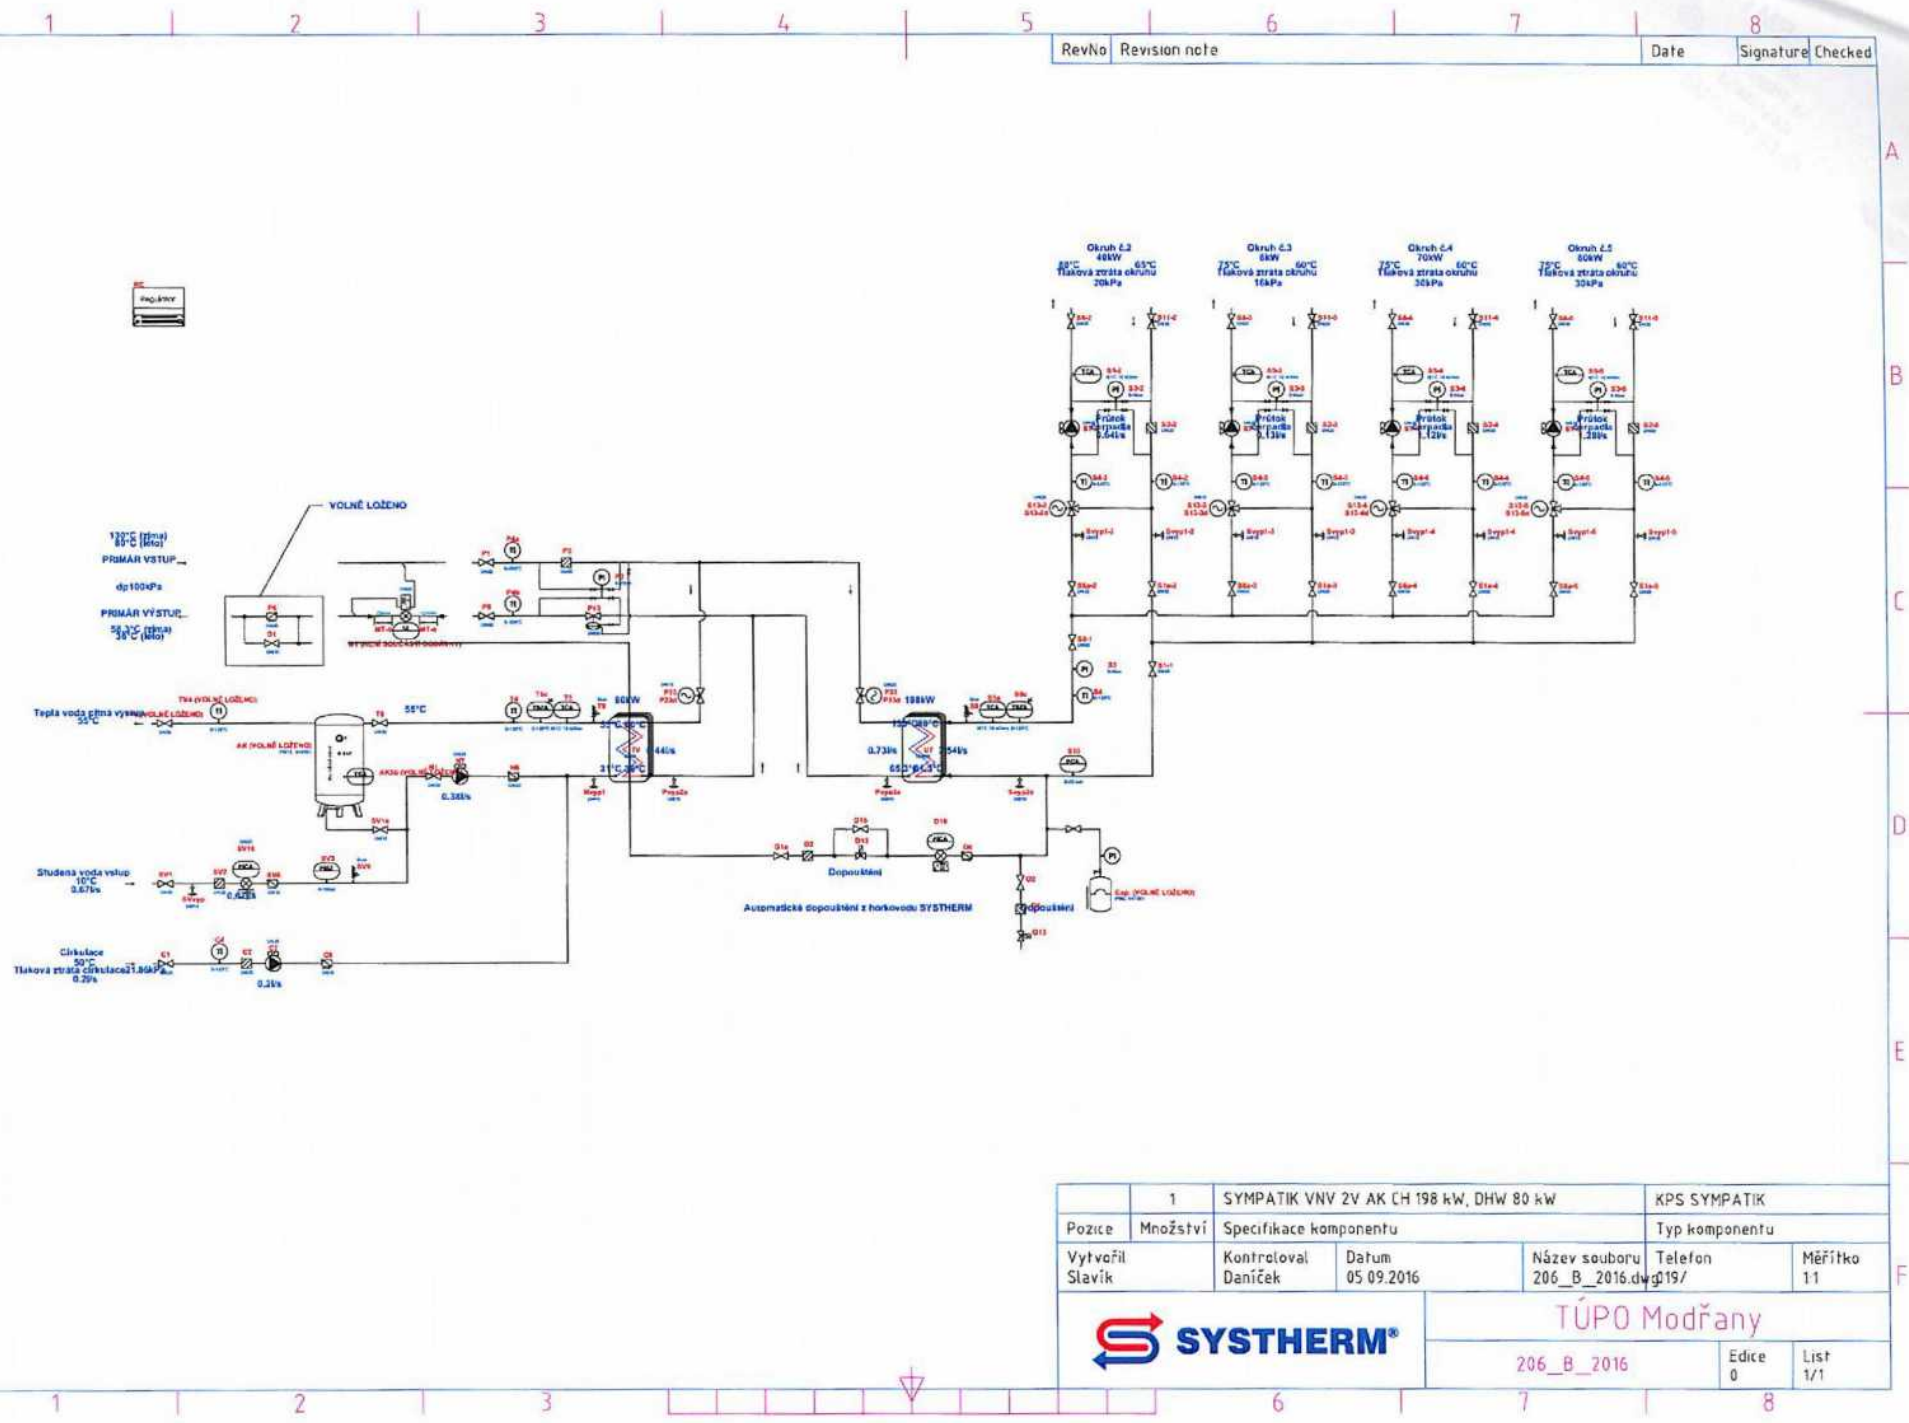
1 2 3 4 5 6 7 8

| RevNo | Revision note | Date | Signature | Checked |
|---|---|---|---|---|

A B C D E F

Regulátor

Okruh č.2 40kW 80°C 65°C Tlaková ztráta okruhu 20kPa

Okruh č.3 6kW 75°C 60°C Tlaková ztráta okruhu 10kPa

Okruh č.4 70kW 75°C 60°C Tlaková ztráta okruhu 30kPa

Okruh č.5 80kW 75°C 60°C Tlaková ztráta okruhu 30kPa

Průtok čerpadla 0.64l/s

Průtok čerpadla 0.13l/s

Průtok čerpadla 1.12l/s

Průtok čerpadla 1.28l/s

VOLNĚ LOŽENO

120°C (zima) 80°C (léto) PRIMÁR VSTUP

dp100kPa

PRIMÁR VÝSTUP 58.3°C (zima) 38°C (léto)

Teplá voda užitná výstup 55°C

55°C

80kW

198kW

0.44l/s

0.73l/s

2.54l/s

0.34l/s

Studená voda vstup 10°C 0.67l/s

Cirkulace 50°C Tlaková ztráta cirkulace21.86kPa 0.2l/s

0.2l/s

Dopouštění

Automatické dopouštění z horkovodu SYSTHERM

dopouštění

| | 1 | SYMPATIK VNV 2V AK CH 198 kW, DHW 80 kW | KPS SYMPATIK |
|---|---|---|---|
| Pozice | Množství | Specifikace komponentu | Typ komponentu |

| Vytvořil Slavík | Kontroloval Daníček | Datum 05.09.2016 | Název souboru 206_B_2016.dwg | Telefon 019/ | Měřítko 1:1 |
|---|---|---|---|---|---|

SYSTHERM®

TÚPO Modřany

206_B_2016

Edice 0

List 1/1

1 2 3 6 7 8